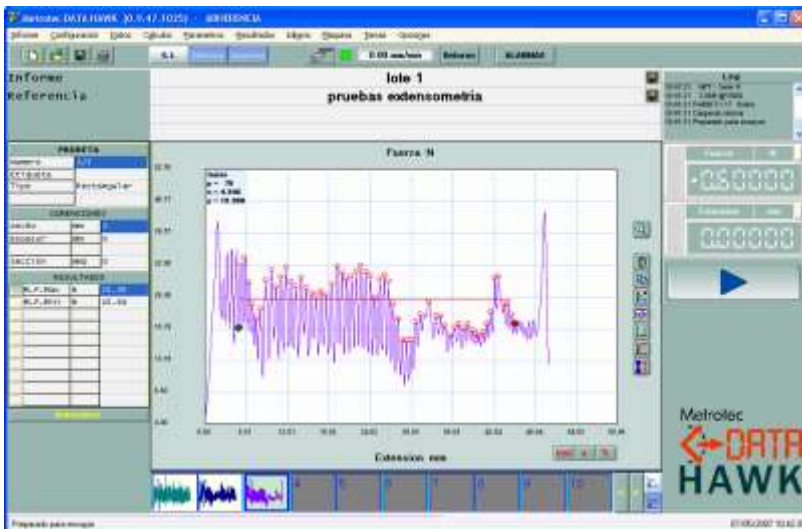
Metrotec DATA HAWK [0.9.47.1025] - REFERENCIA

Informe Configuración Datos Cálculo Parámetros Resultados Idiom Máquina Tareas Opciones

S.I. 0.00 mm/min Retorno ALARMAS

Informe
Referencia

lote 1
pruebas edensometria

Log

PROBETA
Numero 1/7
Etiqueta
Tipo Rectangular

DIMENSIONES
Lado mm
Espesor mm
SECCION mm2

RESULTADOS
M.F.Max N
M.F.Min N

Fuerza N

Extension mm

Fuerza N
-0.50000

Extension mm
0.00000

Metrotec
DATA
HAWK

Preparado para ensayo

07/05/2007 10:42